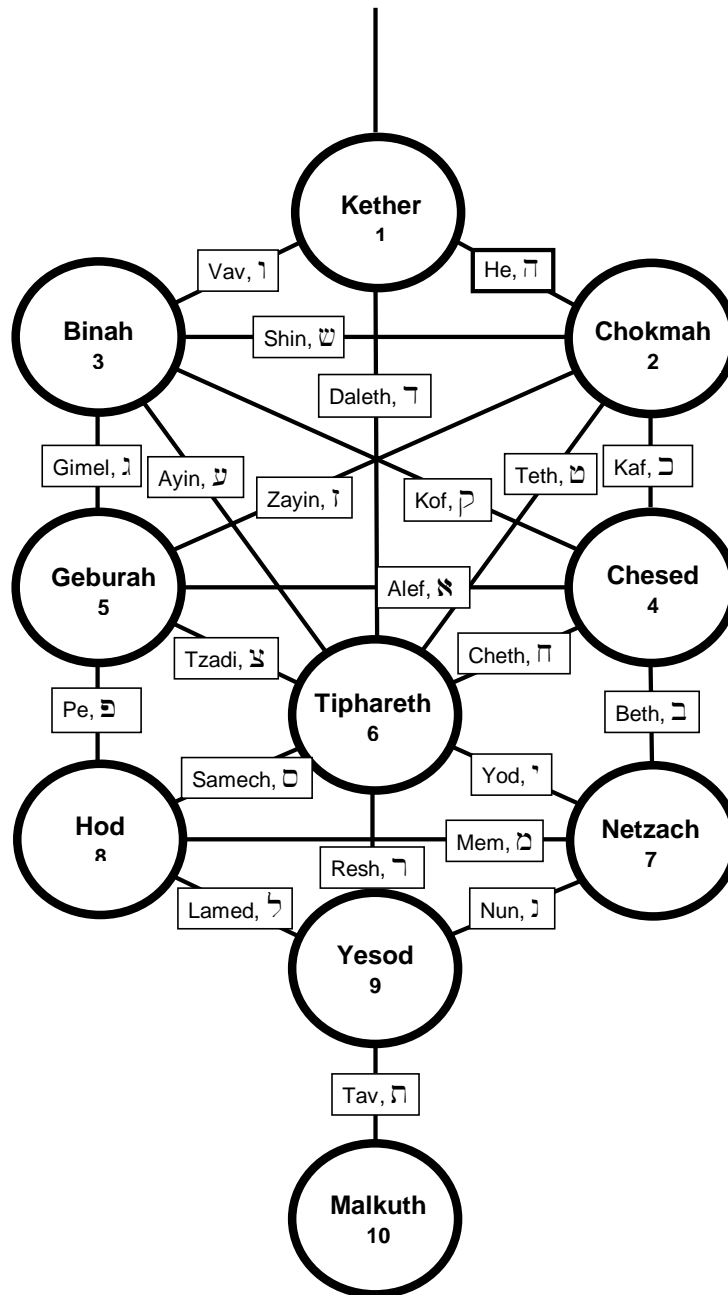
Kether
1

Vav, ו

He, ה

Binah
3

Shin, ש

Chokmah
2

Daleth, ד

Gimel, ג

Ayin, ע

Zayin, ז

Kof, ק

Teth, ט

Kaf, כ

Geburah
5

Alef, א

Chesed
4

Tzadi, צ

Cheth, ח

Pe, פ

Tiphareth
6

Beth, ב

Samech, ס

Yod, י

Hod
8

Mem, מ

Netzach
7

Resh, ר

Lamed, ל

Nun, נ

Yesod
9

Tav, ת

Malkuth
10